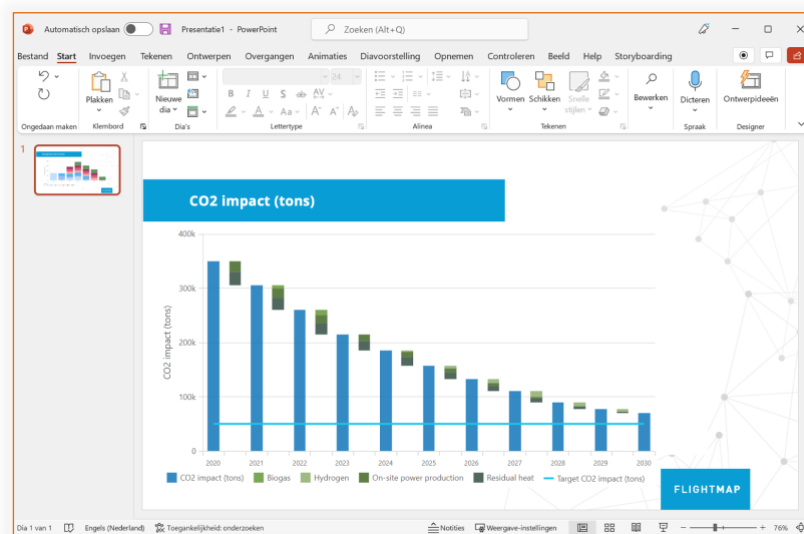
Automatisch opslaan Presentatie1 - PowerPoint Zoeken (Alt+Q)

Bestand Start Invoegen Tekenen Ontwerpen Overgangen Animaties Diavoorstelling Opnemen Controleren Beeld Help Storyboarding

Ongedaan maken Plakken Klembord Nieuwe dia Dia's 24 Lettertype Alinea Vormen Schikken Snelle stijlen Tekenen Bewerken Dicteren Spraak Ontwerpideeën Designer

1

CO2 impact (tons)

400k
300k
200k
100k
0

CO2 impact (tons)

2020 2021 2022 2023 2024 2025 2026 2027 2028 2029 2030

CO2 impact (tons) Biogas Hydrogen On-site power production Residual heat Target CO2 impact (tons)

FLIGHTMAP

Dia 1 van 1 Engels (Nederland) Toegankelijkheid: onderzoeken Notities Weergave-instellingen 76%